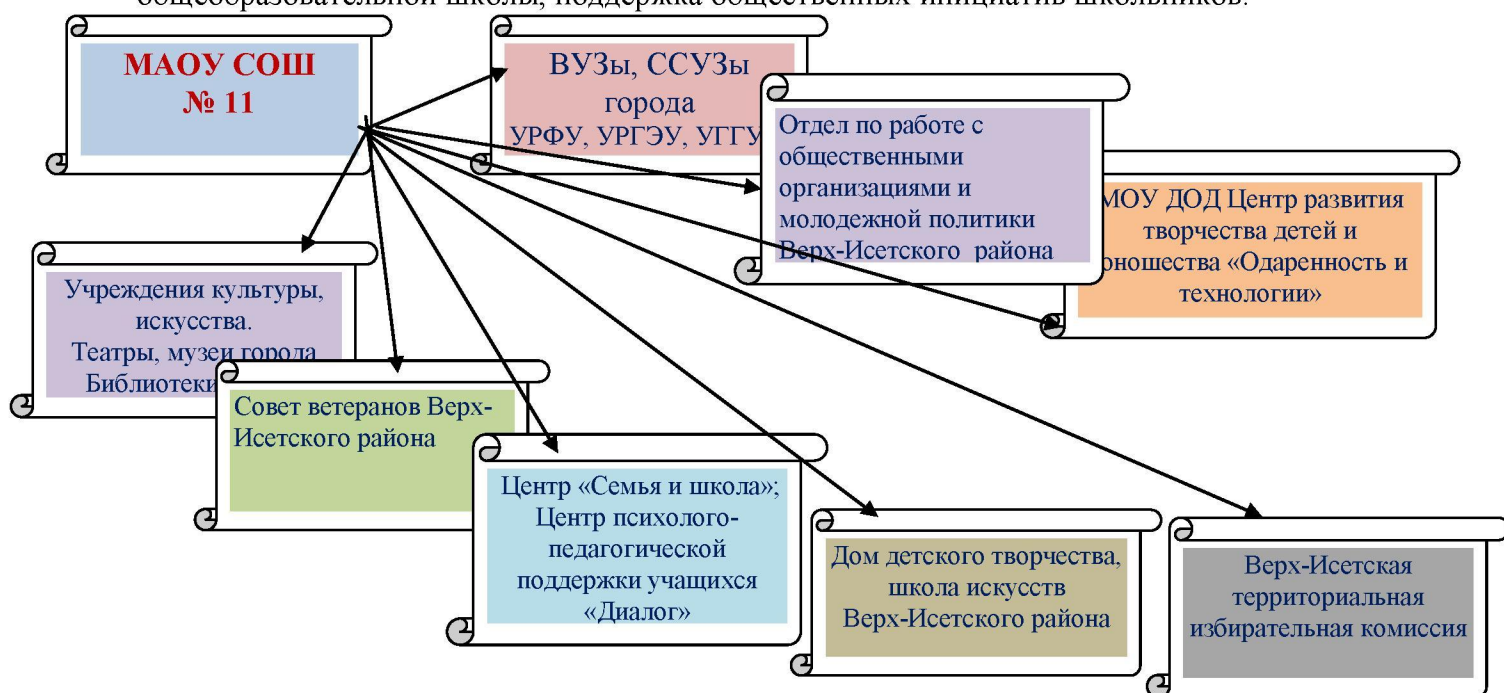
общеобразовательной школы, поддержка общественных инициатив школьников.

МАОУ СОШ № 11

ВУЗы, ССУЗы города УРФУ, УРГЭУ, УГГУ

Отдел по работе с общественными организациями и молодежной политики Верх-Исетского района

МОУ ДОД Центр развития творчества детей и юношества «Одаренность и технологии»

Учреждения культуры, искусства. Театры, музеи города Библиотеки

Совет ветеранов Верх-Исетского района

Центр «Семья и школа»; Центр психолого-педагогической поддержки учащихся «Диалог»

Дом детского творчества, школа искусств Верх-Исетского района

Верх-Исетская территориальная избирательная комиссия